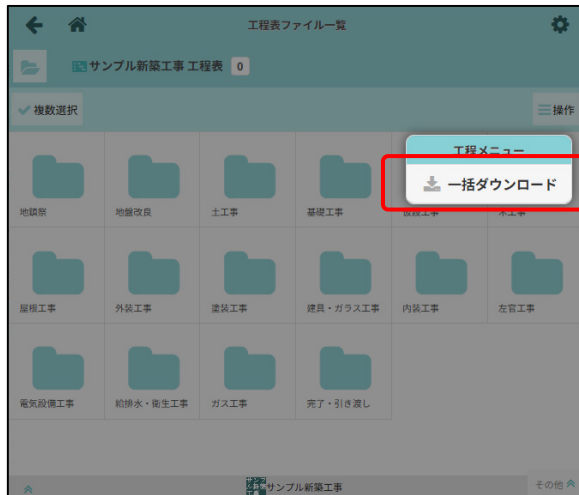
工程表ファイル一覧

サンプル新築工事 工程表 0

複数選択

操作

工程メニュー

一括ダウンロード

地鎮祭

地盤改良

土工事

基礎工事

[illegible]工事

木工事

屋根工事

外装工事

塗装工事

建具・ガラス工事

内装工事

左官工事

電気設備工事

給排水・衛生工事

ガス工事

完了・引き渡し

サンプル新築工事

その他